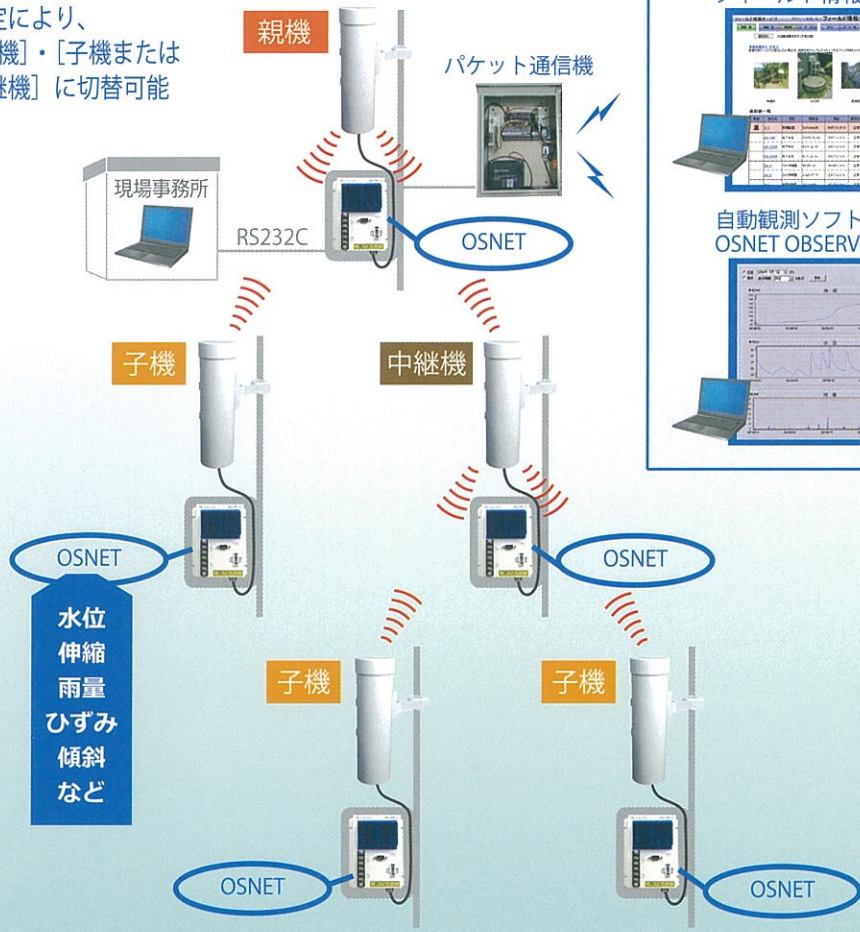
定により、
機]・[子機または
継機] に切替可能

親機

パケット通信機

現場事務所

RS232C

OSNET

自動観測ソフト
OSNET OBSERV

子機

中継機

OSNET

OSNET

水位
伸縮
雨量
ひずみ
傾斜
など

子機

子機

OSNET

OSNET